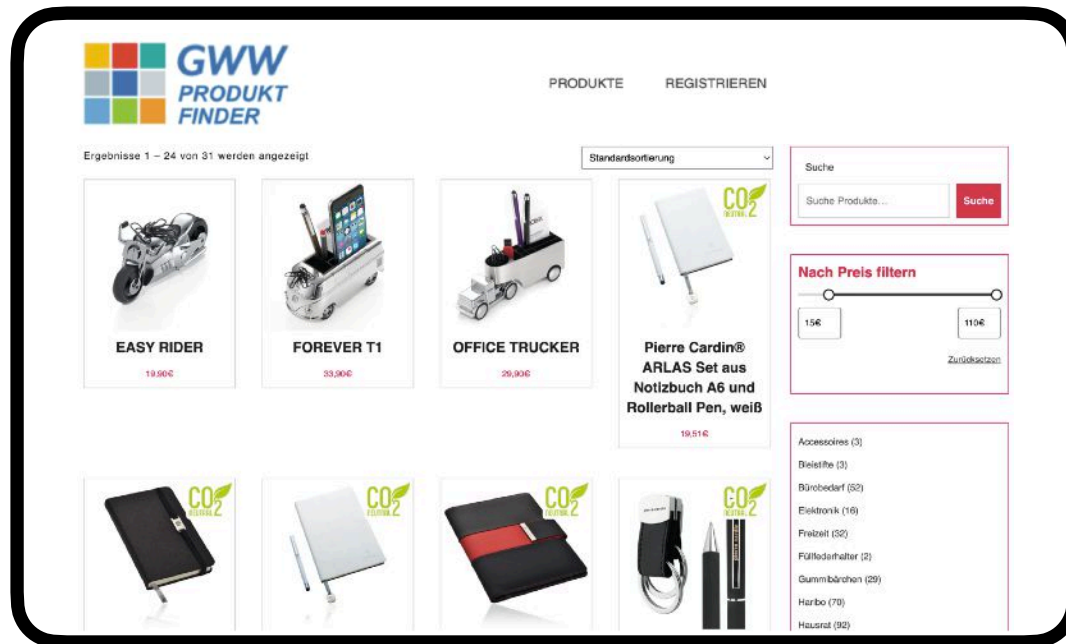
GWW
PRODUKT
FINDER

PRODUKTE REGISTRIEREN

Ergebnisse 1 – 24 von 31 werden angezeigt

Standardsortierung

Suche

Suche Produkte...

Suche

EASY RIDER
19,90€

FOREVER T1
33,90€

OFFICE TRUCKER
29,90€

$CO_2$ NEUTRAL

Pierre Cardin® ARLAS Set aus Notizbuch A6 und Rollerball Pen, weiß
19,51€

Nach Preis filtern

15€

110€

Zurücksetzen

Accessoires (3)
Bleistifte (3)
Bürobedarf (52)
Elektronik (16)
Freizeit (32)
Füllfederhalter (2)
Gummibärchen (29)
Haribo (70)
Hausrat (92)

$CO_2$ NEUTRAL

$CO_2$ NEUTRAL

$CO_2$ NEUTRAL

$CO_2$ NEUTRAL